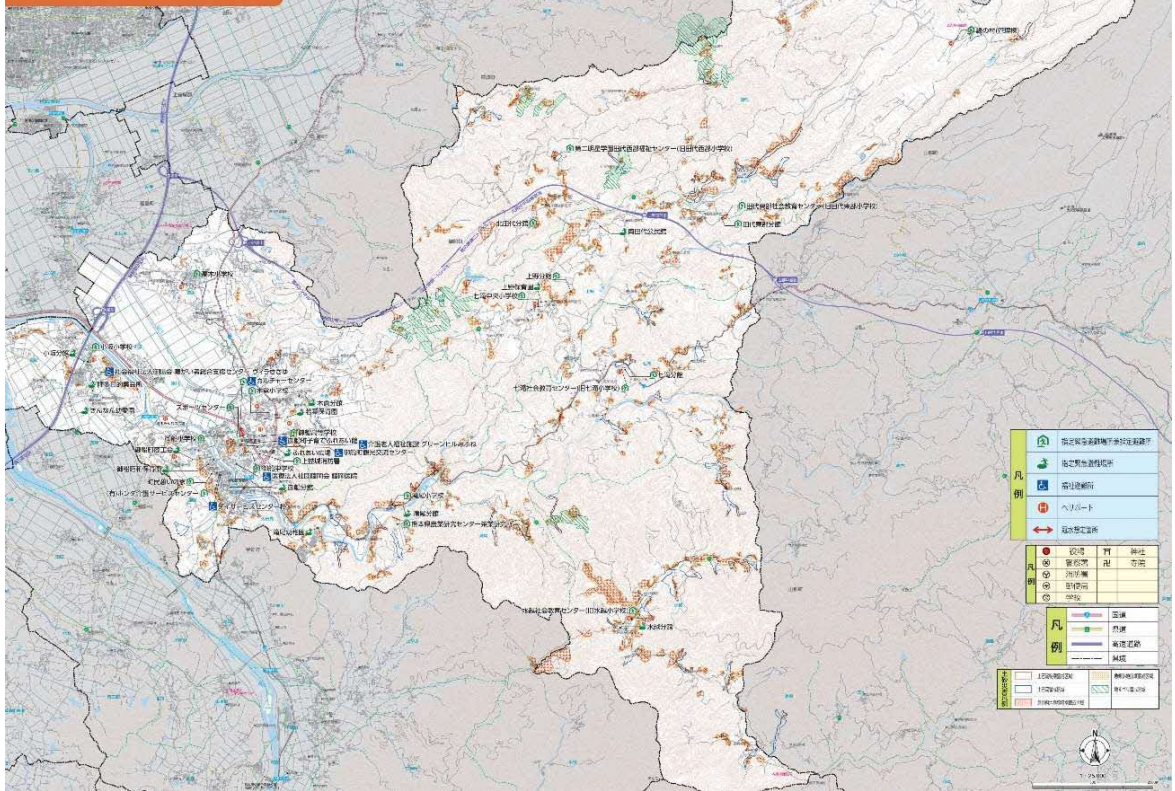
第二地区学習交流センター(旧田代西部小学校)

北田代分館

田代東部社会教育センター(旧田代東部小学校)

田代東分館

西田代公民館

上野分館

上野保育園

七滝中央小学校

菊池小学校

七滝分館

七滝社会教育センター(旧七滝小学校)

介護老人福祉施設 グリーンヒルみふね

御船町観光交流センター

ふれあい広場

上益城消防署

御船町役場

カルチャーセンター

スポーツセンター

木倉分館

滝尾小学校

滝尾分館

熊本県農業研究センター果樹研究所

高木分館

水越社会教育センター(旧水越小学校)

水越分館

指定緊急避難場所兼指定避難所

指定緊急避難場所

福祉避難所

ヘリポート

通行規制箇所

凡例

役場

警察署

消防署

郵便局

学校

神社

寺院

凡例

国道

県道

高速道路

鉄道

凡例